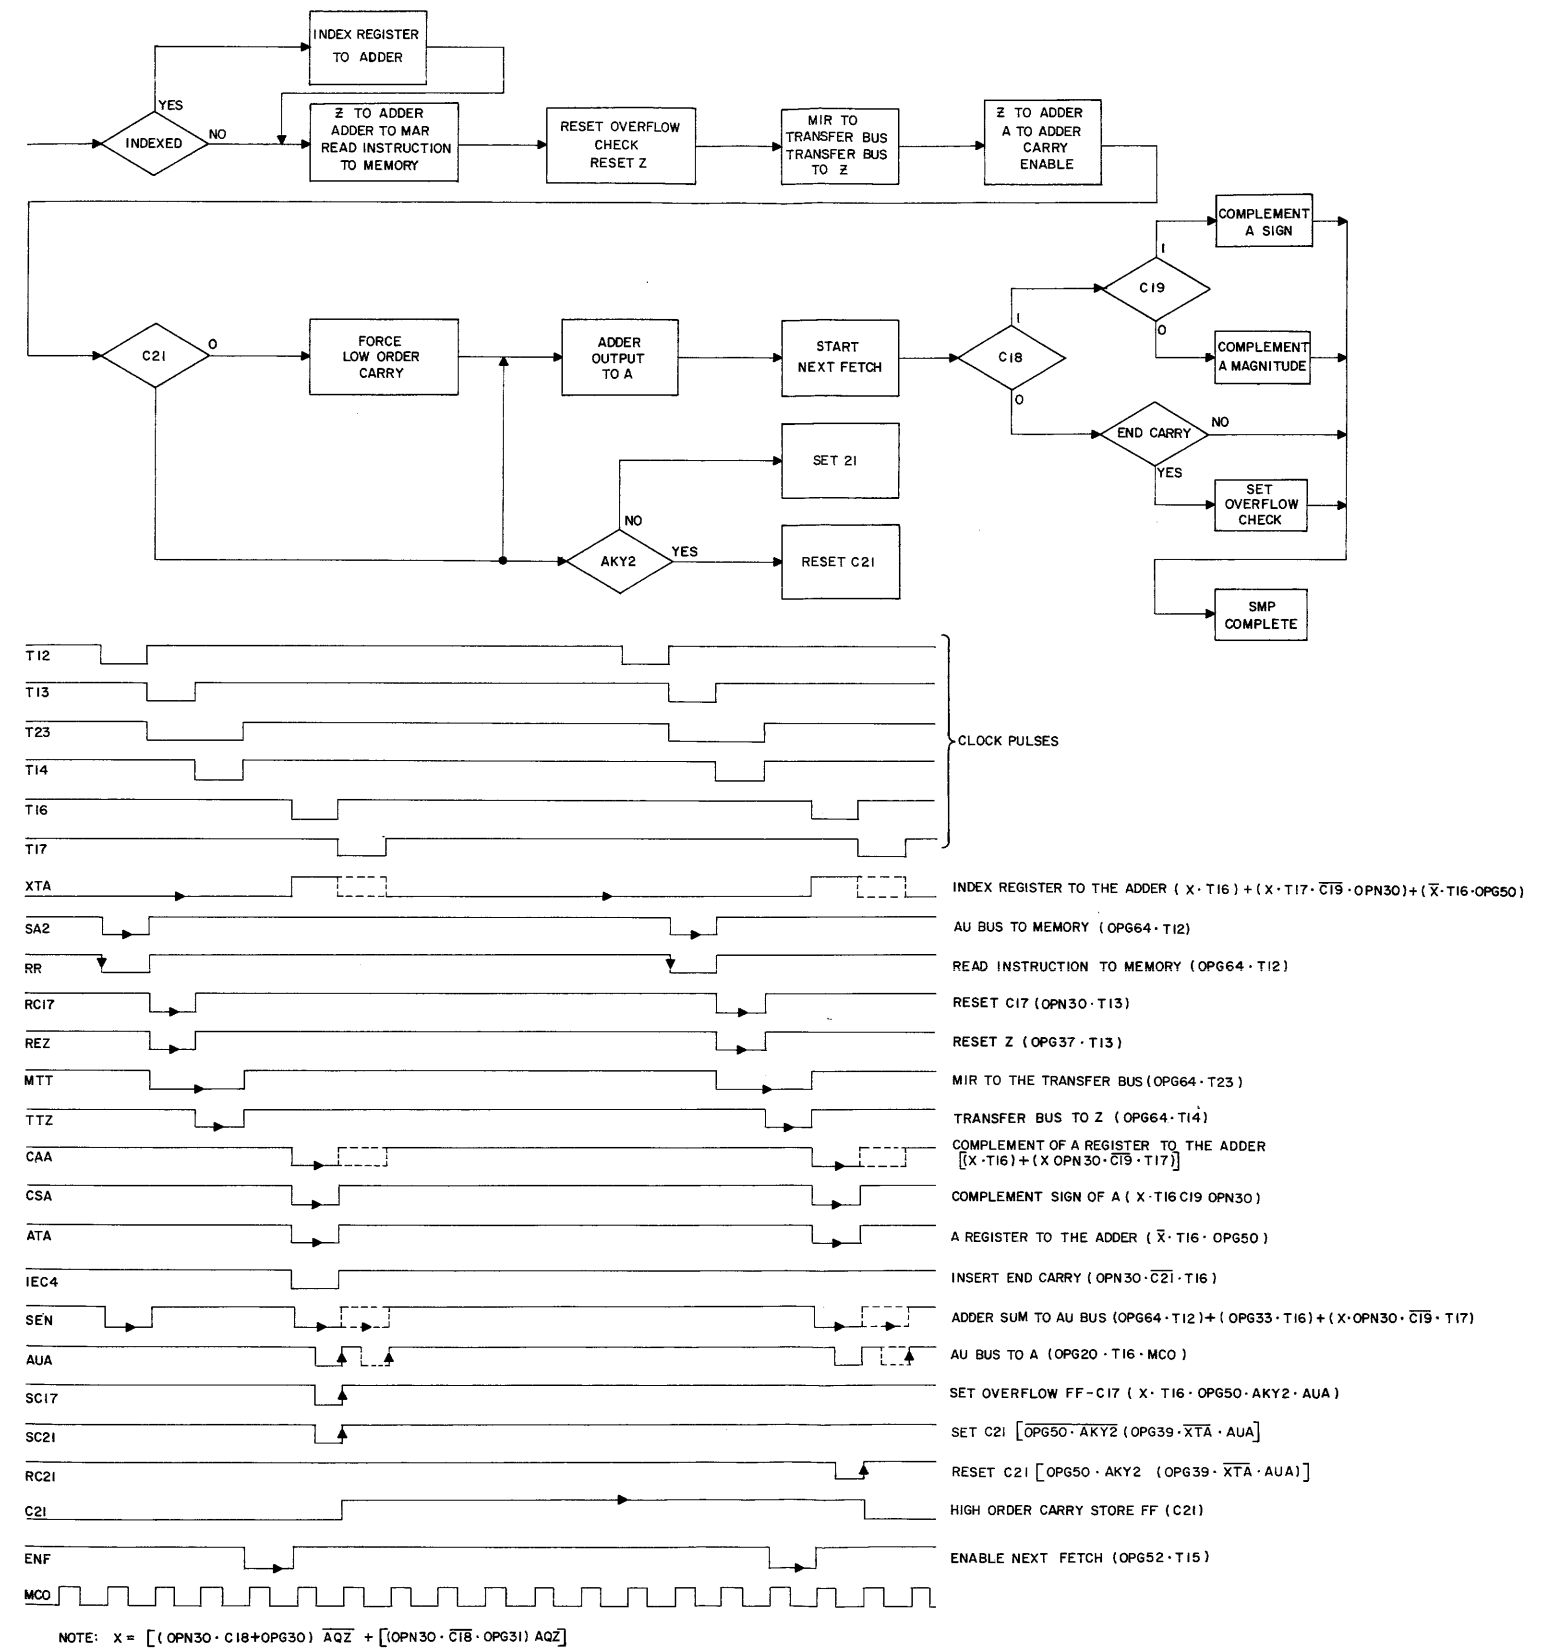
INDEX REGISTER TO ADDER

YES

INDEXED

NO

$\bar{Z}$ TO ADDER ADDER TO MAR READ INSTRUCTION TO MEMORY

RESET OVERFLOW CHECK RESET Z

MIR TO TRANSFER BUS TRANSFER BUS TO $\bar{Z}$

$\bar{Z}$ TO ADDER A TO ADDER CARRY ENABLE

COMPLEMENT A SIGN

1

C19

0

COMPLEMENT A MAGNITUDE

C21

0

FORCE LOW ORDER CARRY

ADDER OUTPUT TO A

START NEXT FETCH

1

C18

0

END CARRY

NO

YES

SET OVERFLOW CHECK

SET 21

NO

AKY2

YES

RESET C21

SMP COMPLETE

T12

T13

T23

T14

T16

T17

CLOCK PULSES

XTA

INDEX REGISTER TO THE ADDER ( X · T16 ) + ( X · T17 · $\overline{C19}$ · OPN30 ) + ( $\bar{X}$ · T16 · OPG50 )

SA2

AU BUS TO MEMORY ( OPG64 · T12 )

RR

READ INSTRUCTION TO MEMORY ( OPG64 · T12 )

RC17

RESET C17 ( OPN30 · T13 )

REZ

RESET Z ( OPG37 · T13 )

MTT

MIR TO THE TRANSFER BUS ( OPG64 · T23 )

TTZ

TRANSFER BUS TO Z ( OPG64 · T14 )

CAA

COMPLEMENT OF A REGISTER TO THE ADDER [( X · T16 ) + ( X OPN30 · $\overline{C19}$ · T17 )]

CSA

COMPLEMENT SIGN OF A ( X · T16 C19 OPN30 )

ATA

A REGISTER TO THE ADDER ( $\bar{X}$ · T16 · OPG50 )

IEC4

INSERT END CARRY ( OPN30 · $\overline{C21}$ · T16 )

SEN

ADDER SUM TO AU BUS ( OPG64 · T12 ) + ( OPG33 · T16 ) + ( X · OPN30 · $\overline{C19}$ · T17 )

AUA

AU BUS TO A ( OPG20 · T16 · MCO )

SC17

SET OVERFLOW FF - C17 ( X · T16 · OPG50 · AKY2 · AUA )

SC21

SET C21 [$\overline{OPG50 \cdot AKY2}$ ( OPG39 · $\overline{XTA}$ · AUA ]

RC21

RESET C21 [ OPG50 · AKY2 ( OPG39 · $\overline{XTA}$ · AUA )]

C21

HIGH ORDER CARRY STORE FF ( C21 )

ENF

ENABLE NEXT FETCH ( OPG52 · T15 )

MCO

NOTE: X = [( OPN30 · C18 + OPG30 ) $\overline{AQZ}$ + [( OPN30 · $\overline{C18}$ · OPG31 ) AQ$\bar{Z}$]